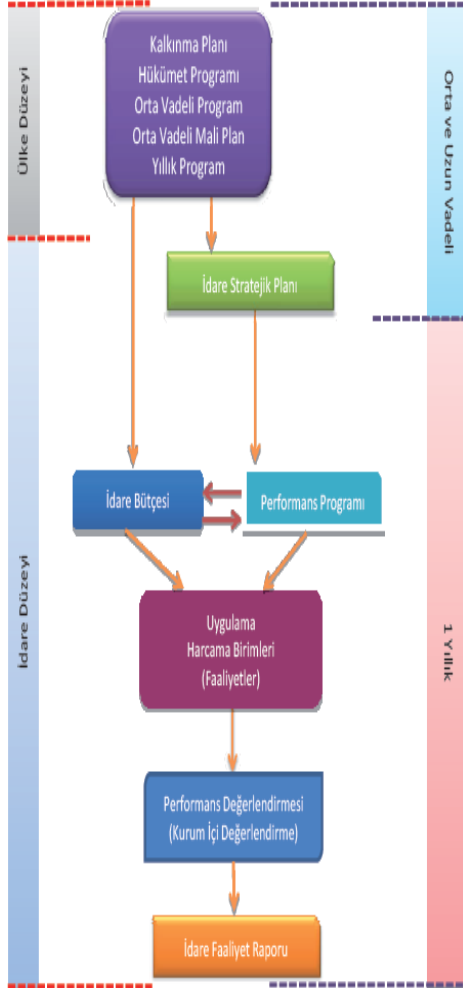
Ülke Düzeyi

Kalkınma Planı
Hükümet Programı
Orta Vadeli Program
Orta Vadeli Mali Plan
Yıllık Program

Orta ve Uzun Vadeli

İdare Stratejik Planı

İdare Düzeyi

İdare Bütçesi

Performans Programı

Uygulama
Harcama Birimleri
(Faaliyetler)

1 Yıllık

Performans Değerlendirmesi
(Kurum İçi Değerlendirme)

İdare Faaliyet Raporu